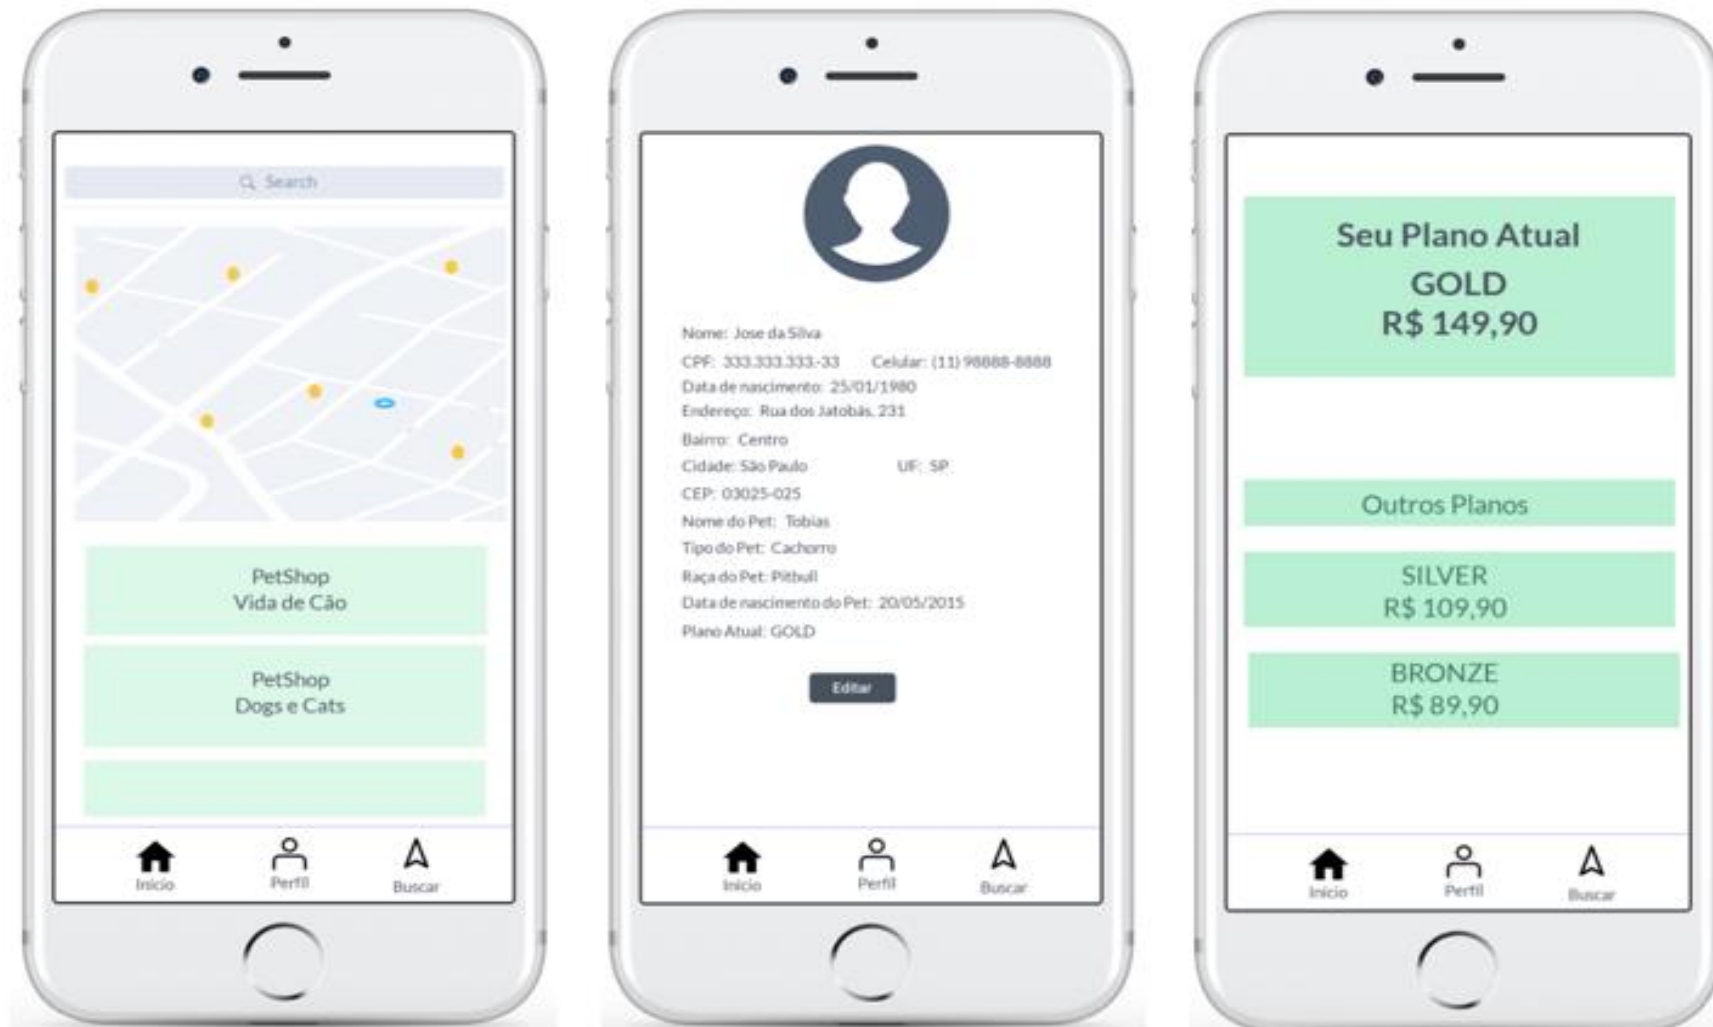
Search

PetShop
Vida de Cão

PetShop
Dogs e Cats

Inicio Perfil Buscar

Nome: Jose da Silva
CPF: 333.333.333-33 Celular: (11) 98888-8888
Data de nascimento: 25/01/1980
Endereço: Rua dos Jatobás, 231
Bairro: Centro
Cidade: São Paulo UF: SP
CEP: 03025-025
Nome do Pet: Tobias
Tipo do Pet: Cachorro
Raça do Pet: Pitbull
Data de nascimento do Pet: 20/05/2015
Plano Atual: GOLD

Editar

Inicio Perfil Buscar

Seu Plano Atual
GOLD
R$ 149,90

Outros Planos

SILVER
R$ 109,90

BRONZE
R$ 89,90

Inicio Perfil Buscar